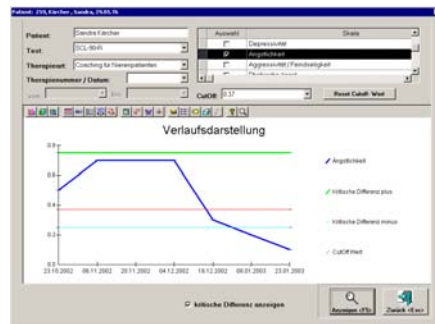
Patient: 259, Kirchner, Sandra, 29.03.76

Patient: Sandra Kirchner
Test: SCL-90-R
Therapieart: Coaching für Nierenpatienten
Therapienummer / Datum:

Auswahl | Skala
Depressivität
Angstlichkeit
Aggressivität / Feindseligkeit
Phobische Angst

CutOff: 0.37
Reset CutoffWert

Verlaufsdarstellung

0.8
0.6
0.4
0.2
0

23.10.2002 06.11.2002 20.11.2002 04.12.2002 18.12.2002 08.01.2003 23.01.2003

Ängstlichkeit
kritische Differenz plus
kritische Differenz minus
CutOff Wert

kritische Differenz anzeigen

Anzeigen (F5)
Zurück (Esc)